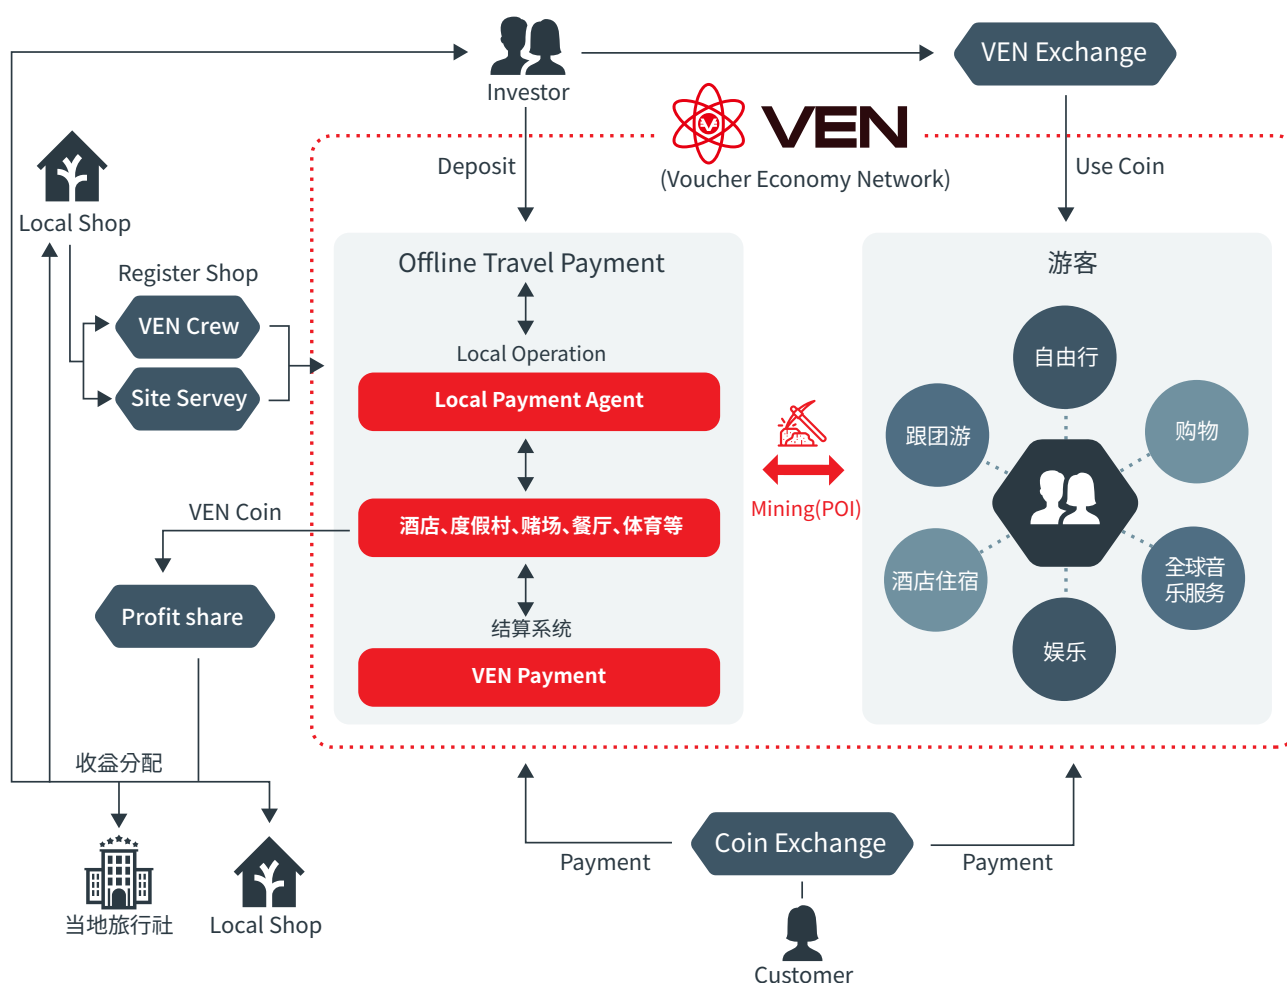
Investor

VEN Exchange

VEN

(Voucher Economy Network)

Local Shop

Deposit

Use Coin

Register Shop

VEN Crew

Site Servey

Offline Travel Payment

Local Operation

Local Payment Agent

酒店、度假村、赌场、餐厅、体育等

结算系统

VEN Payment

Mining(POI)

游客

自由行

跟团游

购物

酒店住宿

全球音乐服务

娱乐

VEN Coin

Profit share

收益分配

当地旅行社

Local Shop

Payment

Coin Exchange

Payment

Customer